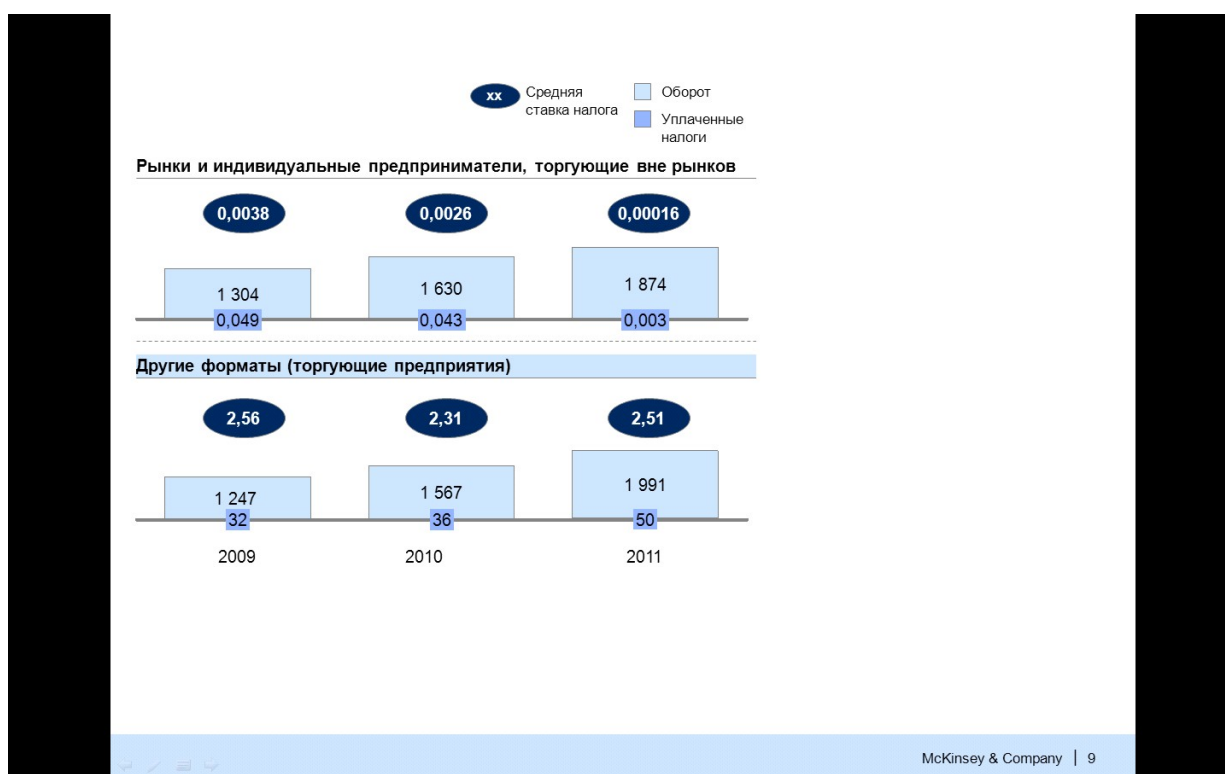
xx Средняя ставка налога

Оборот

Уплаченные налоги

Рынки и индивидуальные предприниматели, торгующие вне рынков

0,0038

0,0026

0,00016

1 304

0,049

1 630

0,043

1 874

0,003

Другие форматы (торгующие предприятия)

2,56

2,31

2,51

1 247

32

1 567

36

1 991

50

2009

2010

2011

McKinsey & Company | 9